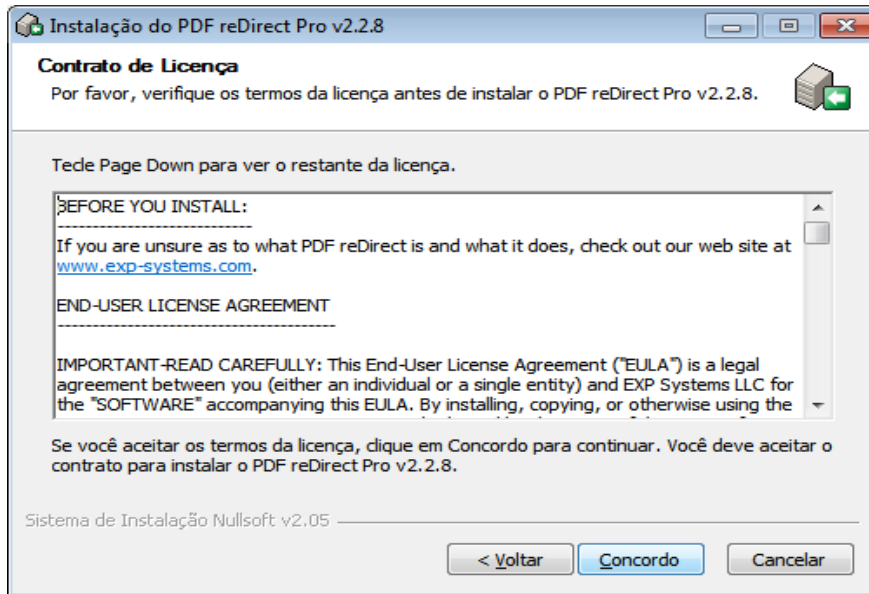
Instalação do PDF reDirect Pro v2.2.8

Contrato de Licença
Por favor, verifique os termos da licença antes de instalar o PDF reDirect Pro v2.2.8.

Tecle Page Down para ver o restante da licença.

BEFORE YOU INSTALL:
----------------------------
If you are unsure as to what PDF reDirect is and what it does, check out our web site at www.exp-systems.com.

END-USER LICENSE AGREEMENT
------------------------------------------

IMPORTANT-READ CAREFULLY: This End-User License Agreement ("EULA") is a legal agreement between you (either an individual or a single entity) and EXP Systems LLC for the "SOFTWARE" accompanying this EULA. By installing, copying, or otherwise using the

Se você aceitar os termos da licença, clique em Concordo para continuar. Você deve aceitar o contrato para instalar o PDF reDirect Pro v2.2.8.

Sistema de Instalação Nullsoft v2.05

< Voltar
Concordo
Cancelar